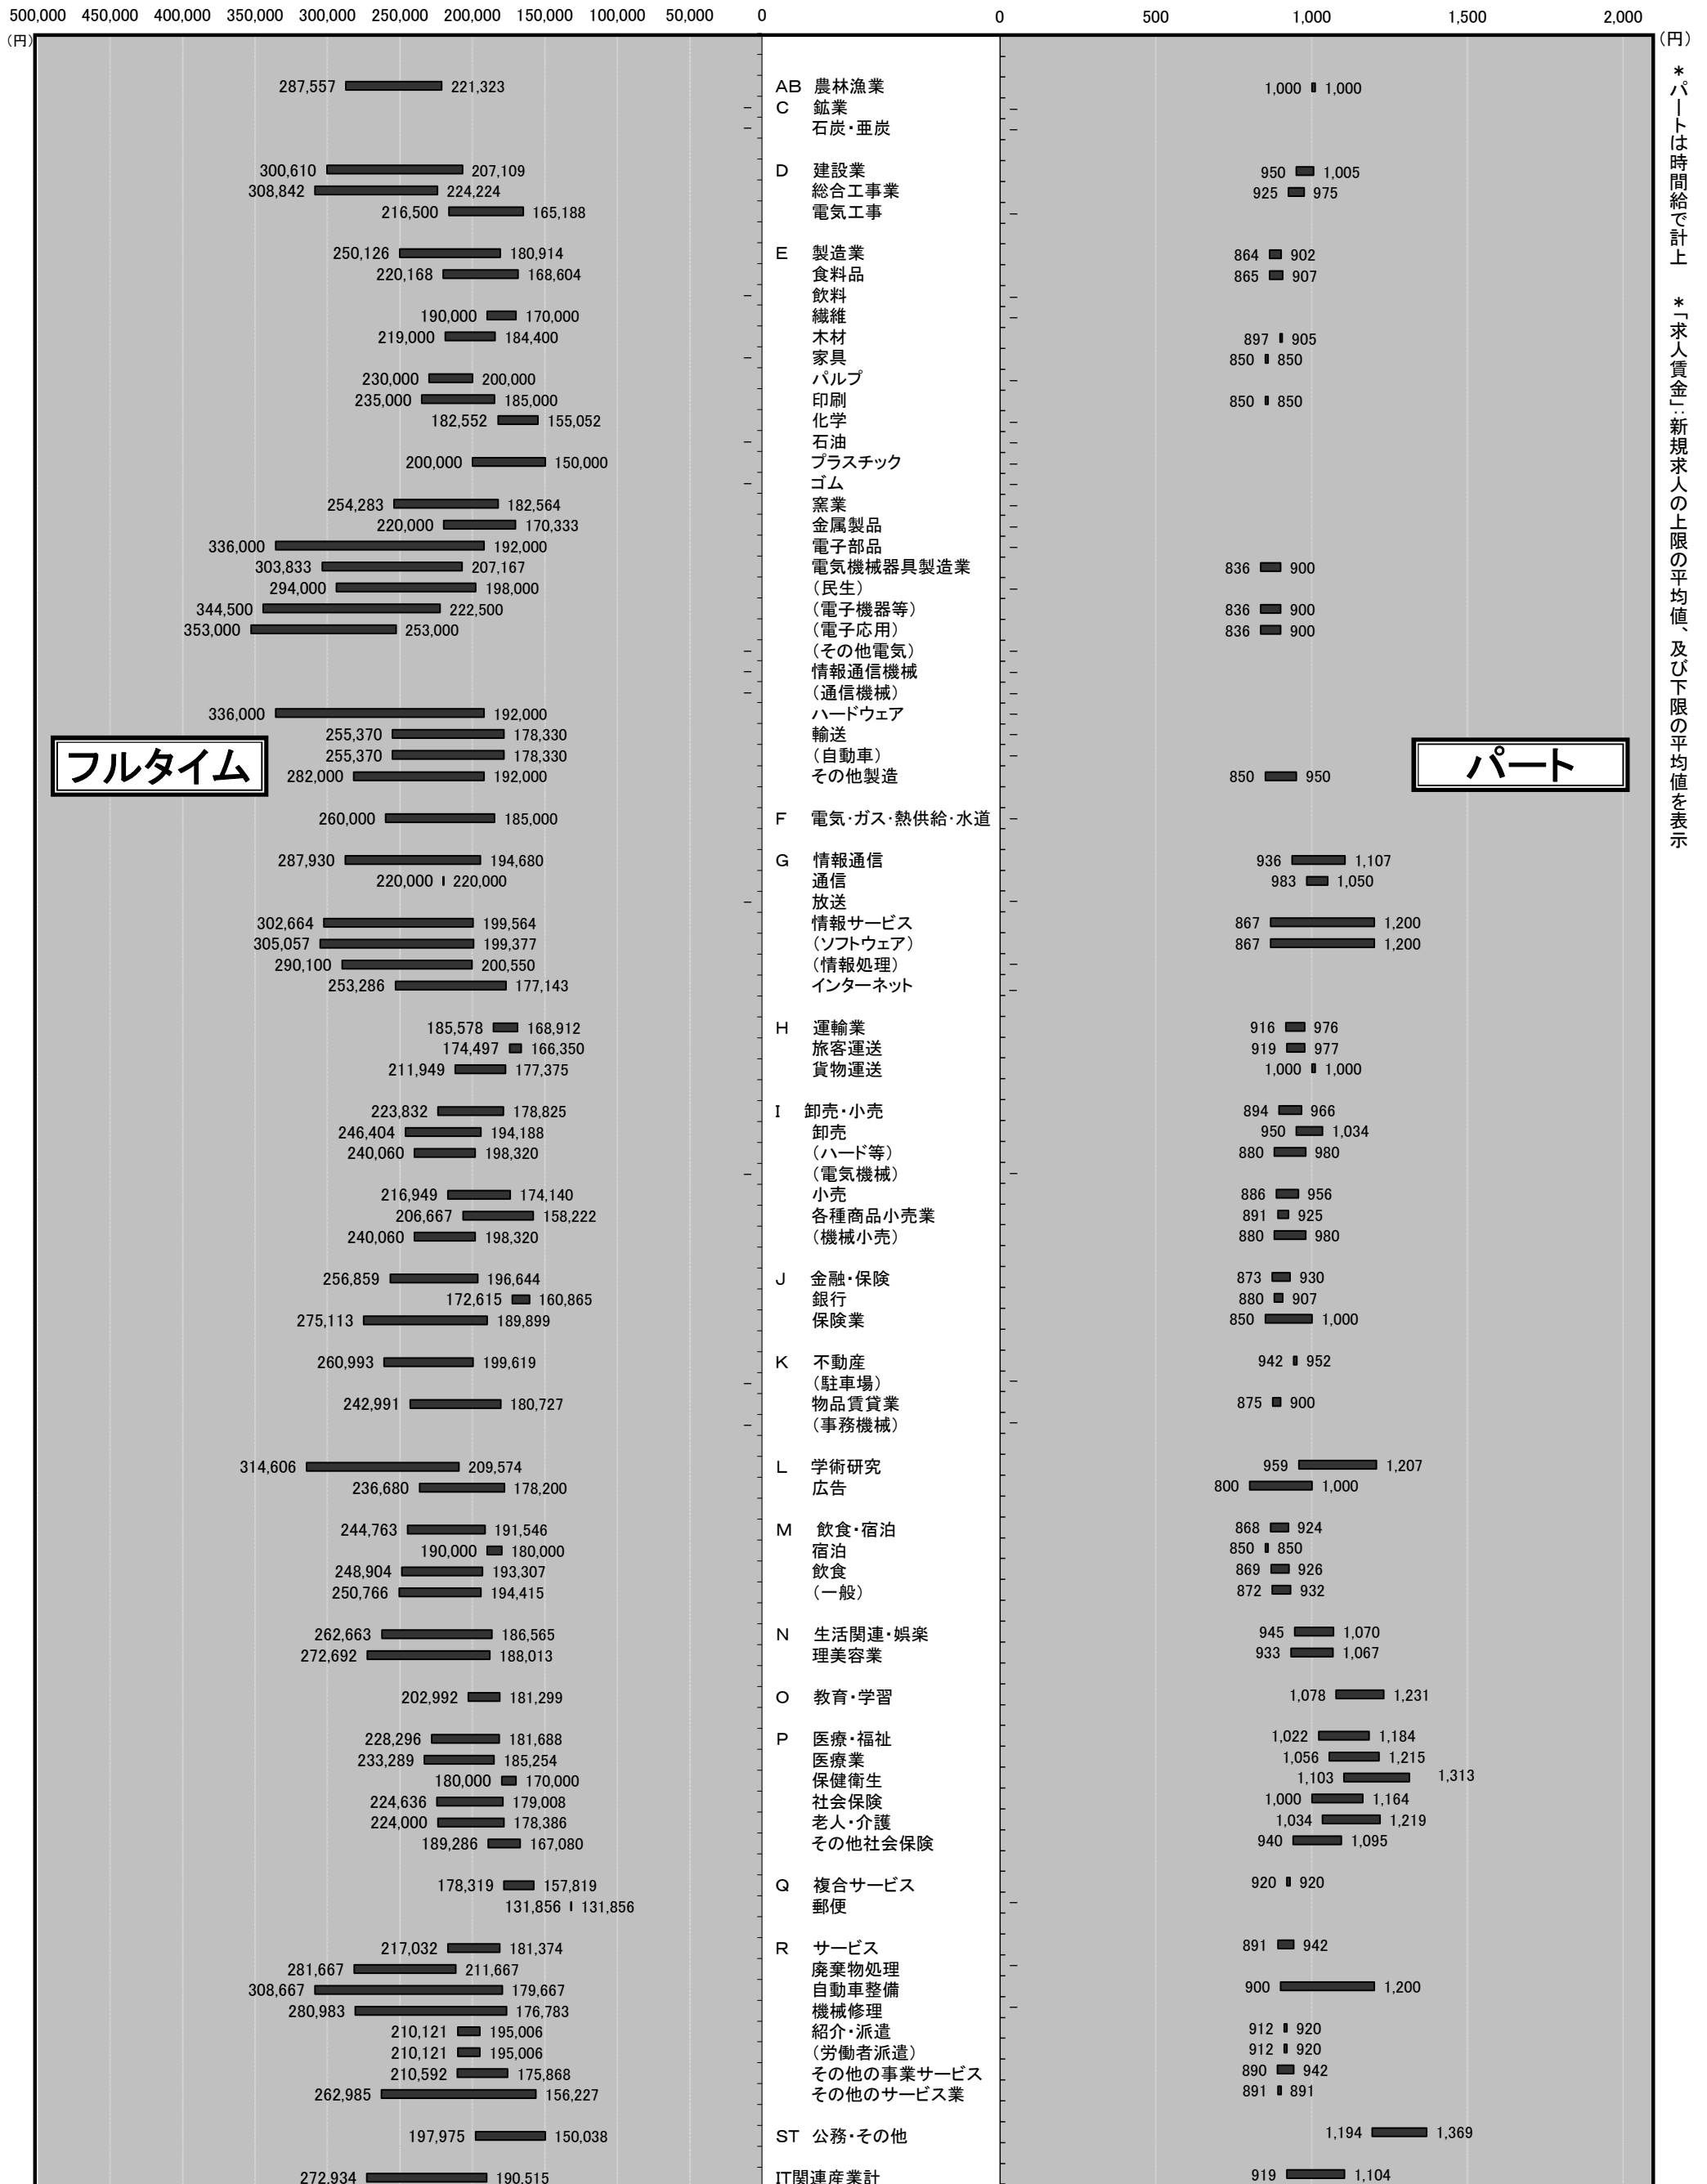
500,000 450,000 400,000 350,000 300,000 250,000 200,000 150,000 100,000 50,000 0
(円)

0 500 1,000 1,500 2,000
(円)

＊パートは時間給で計上 ＊「求人賃金」:新規求人の上限の平均値、及び下限の平均値を表示

フルタイム

パート

| フルタイム上限 | フルタイム下限 | 産業 | パート下限 | パート上限 |
|---|---|---|---|---|
| 287,557 | 221,323 | AB 農林漁業 | 1,000 | 1,000 |
| | | C 鉱業 | | |
| | | 石炭・亜炭 | | |
| 300,610 | 207,109 | D 建設業 | 950 | 1,005 |
| 308,842 | 224,224 | 総合工事業 | 925 | 975 |
| 216,500 | 165,188 | 電気工事 | | |
| 250,126 | 180,914 | E 製造業 | 864 | 902 |
| 220,168 | 168,604 | 食料品 | 865 | 907 |
| | | 飲料 | | |
| 190,000 | 170,000 | 繊維 | | |
| 219,000 | 184,400 | 木材 | 897 | 905 |
| | | 家具 | 850 | 850 |
| 230,000 | 200,000 | パルプ | | |
| 235,000 | 185,000 | 印刷 | 850 | 850 |
| 182,552 | 155,052 | 化学 | | |
| | | 石油 | | |
| 200,000 | 150,000 | プラスチック | | |
| | | ゴム | | |
| 254,283 | 182,564 | 窯業 | | |
| 220,000 | 170,333 | 金属製品 | | |
| 336,000 | 192,000 | 電子部品 | | |
| 303,833 | 207,167 | 電気機械器具製造業 | 836 | 900 |
| 294,000 | 198,000 | (民生) | | |
| 344,500 | 222,500 | (電子機器等) | 836 | 900 |
| 353,000 | 253,000 | (電子応用) | 836 | 900 |
| | | (その他電気) | | |
| | | 情報通信機械 | | |
| | | (通信機械) | | |
| 336,000 | 192,000 | ハードウェア | | |
| 255,370 | 178,330 | 輸送 | | |
| 255,370 | 178,330 | (自動車) | | |
| 282,000 | 192,000 | その他製造 | 850 | 950 |
| 260,000 | 185,000 | F 電気・ガス・熱供給・水道 | | |
| 287,930 | 194,680 | G 情報通信 | 936 | 1,107 |
| 220,000 | 220,000 | 通信 | 983 | 1,050 |
| | | 放送 | | |
| 302,664 | 199,564 | 情報サービス | 867 | 1,200 |
| 305,057 | 199,377 | (ソフトウェア) | 867 | 1,200 |
| 290,100 | 200,550 | (情報処理) | | |
| 253,286 | 177,143 | インターネット | | |
| 185,578 | 168,912 | H 運輸業 | 916 | 976 |
| 174,497 | 166,350 | 旅客運送 | 919 | 977 |
| 211,949 | 177,375 | 貨物運送 | 1,000 | 1,000 |
| 223,832 | 178,825 | I 卸売・小売 | 894 | 966 |
| 246,404 | 194,188 | 卸売 | 950 | 1,034 |
| 240,060 | 198,320 | (ハード等) | 880 | 980 |
| | | (電気機械) | | |
| 216,949 | 174,140 | 小売 | 886 | 956 |
| 206,667 | 158,222 | 各種商品小売業 | 891 | 925 |
| 240,060 | 198,320 | (機械小売) | 880 | 980 |
| 256,859 | 196,644 | J 金融・保険 | 873 | 930 |
| 172,615 | 160,865 | 銀行 | 880 | 907 |
| 275,113 | 189,899 | 保険業 | 850 | 1,000 |
| 260,993 | 199,619 | K 不動産 | 942 | 952 |
| | | (駐車場) | | |
| 242,991 | 180,727 | 物品賃貸業 | 875 | 900 |
| | | (事務機械) | | |
| 314,606 | 209,574 | L 学術研究 | 959 | 1,207 |
| 236,680 | 178,200 | 広告 | 800 | 1,000 |
| 244,763 | 191,546 | M 飲食・宿泊 | 868 | 924 |
| 190,000 | 180,000 | 宿泊 | 850 | 850 |
| 248,904 | 193,307 | 飲食 | 869 | 926 |
| 250,766 | 194,415 | (一般) | 872 | 932 |
| 262,663 | 186,565 | N 生活関連・娯楽 | 945 | 1,070 |
| 272,692 | 188,013 | 理美容業 | 933 | 1,067 |
| 202,992 | 181,299 | O 教育・学習 | 1,078 | 1,231 |
| 228,296 | 181,688 | P 医療・福祉 | 1,022 | 1,184 |
| 233,289 | 185,254 | 医療業 | 1,056 | 1,215 |
| 180,000 | 170,000 | 保健衛生 | 1,103 | 1,313 |
| 224,636 | 179,008 | 社会保険 | 1,000 | 1,164 |
| 224,000 | 178,386 | 老人・介護 | 1,034 | 1,219 |
| 189,286 | 167,080 | その他社会保険 | 940 | 1,095 |
| 178,319 | 157,819 | Q 複合サービス | 920 | 920 |
| 131,856 | 131,856 | 郵便 | | |
| 217,032 | 181,374 | R サービス | 891 | 942 |
| 281,667 | 211,667 | 廃棄物処理 | | |
| 308,667 | 179,667 | 自動車整備 | 900 | 1,200 |
| 280,983 | 176,783 | 機械修理 | | |
| 210,121 | 195,006 | 紹介・派遣 | 912 | 920 |
| 210,121 | 195,006 | (労働者派遣) | 912 | 920 |
| 210,592 | 175,868 | その他の事業サービス | 890 | 942 |
| 262,985 | 156,227 | その他のサービス業 | 891 | 891 |
| 197,975 | 150,038 | ST 公務・その他 | 1,194 | 1,369 |
| 272,934 | 190,515 | IT関連産業計 | 919 | 1,104 |